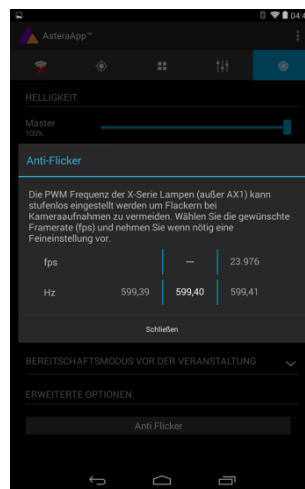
04:4

AsteraApp™

HELLIGKEIT

Master
100%

Anti-Flicker

Die PWM Frequenz der X-Serie Lampen (außer AX1) kann stufenlos eingestellt werden um Flackern bei Kameraaufnahmen zu vermeiden. Wählen Sie die gewünschte Framerate (fps) und nehmen Sie wenn nötig eine Feineinstellung vor.

| | | | |
|---|---|---|---|
| fps | | --- | 23.976 |
| Hz | 599,39 | 599,40 | 599,41 |

Schließen

BEREITSCHAFTSMODUS VOR DER VERANSTALTUNG

ERWEITERTE OPTIONEN

Anti Flicker